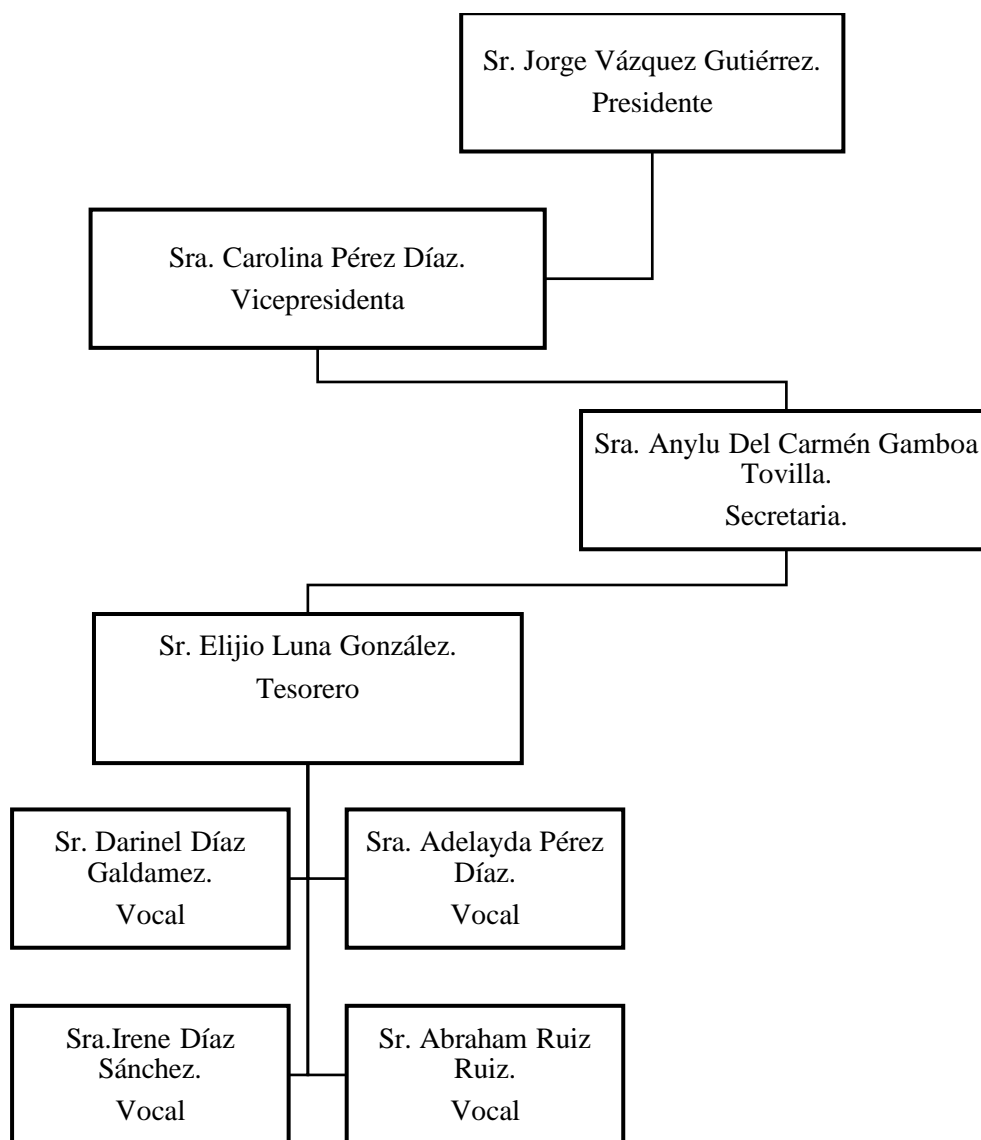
Sr. Jorge Vázquez Gutiérrez.
Presidente

Sra. Carolina Pérez Díaz.
Vicepresidenta

Sra. Anylu Del Carmén Gamboa Tovilla.
Secretaria.

Sr. Elijio Luna González.
Tesorero

Sr. Darinel Díaz Galdamez.
Vocal

Sra. Adelayda Pérez Díaz.
Vocal

Sra.Irene Díaz Sánchez.
Vocal

Sr. Abraham Ruiz Ruiz.
Vocal